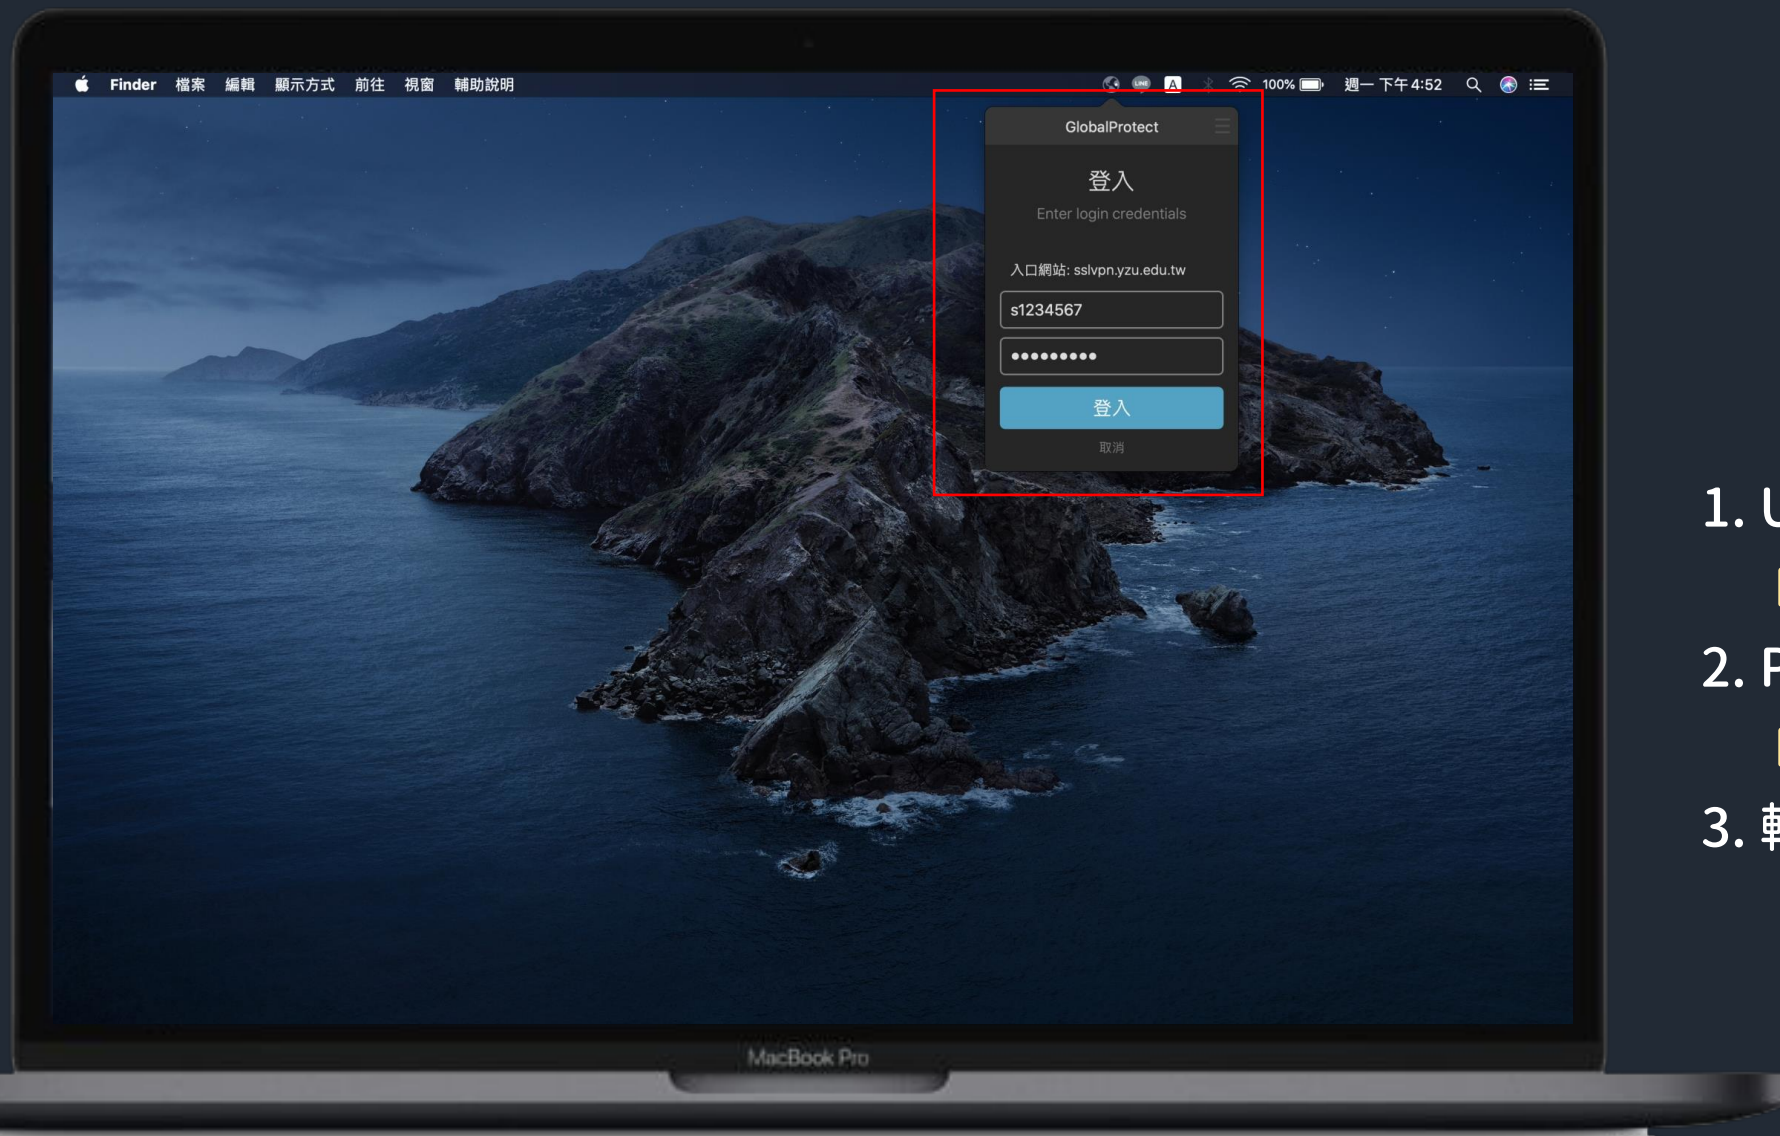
Finder 檔案 編輯 顯示方式 前往 視窗 輔助說明

100% 週一 下午4:52

GlobalProtect

登入

Enter login credentials

入口網站: sslvpn.yzu.edu.tw

s1234567

•••••••••

登入

取消

MacBook Pro

1. U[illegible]

2. P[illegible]

3. 輔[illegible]